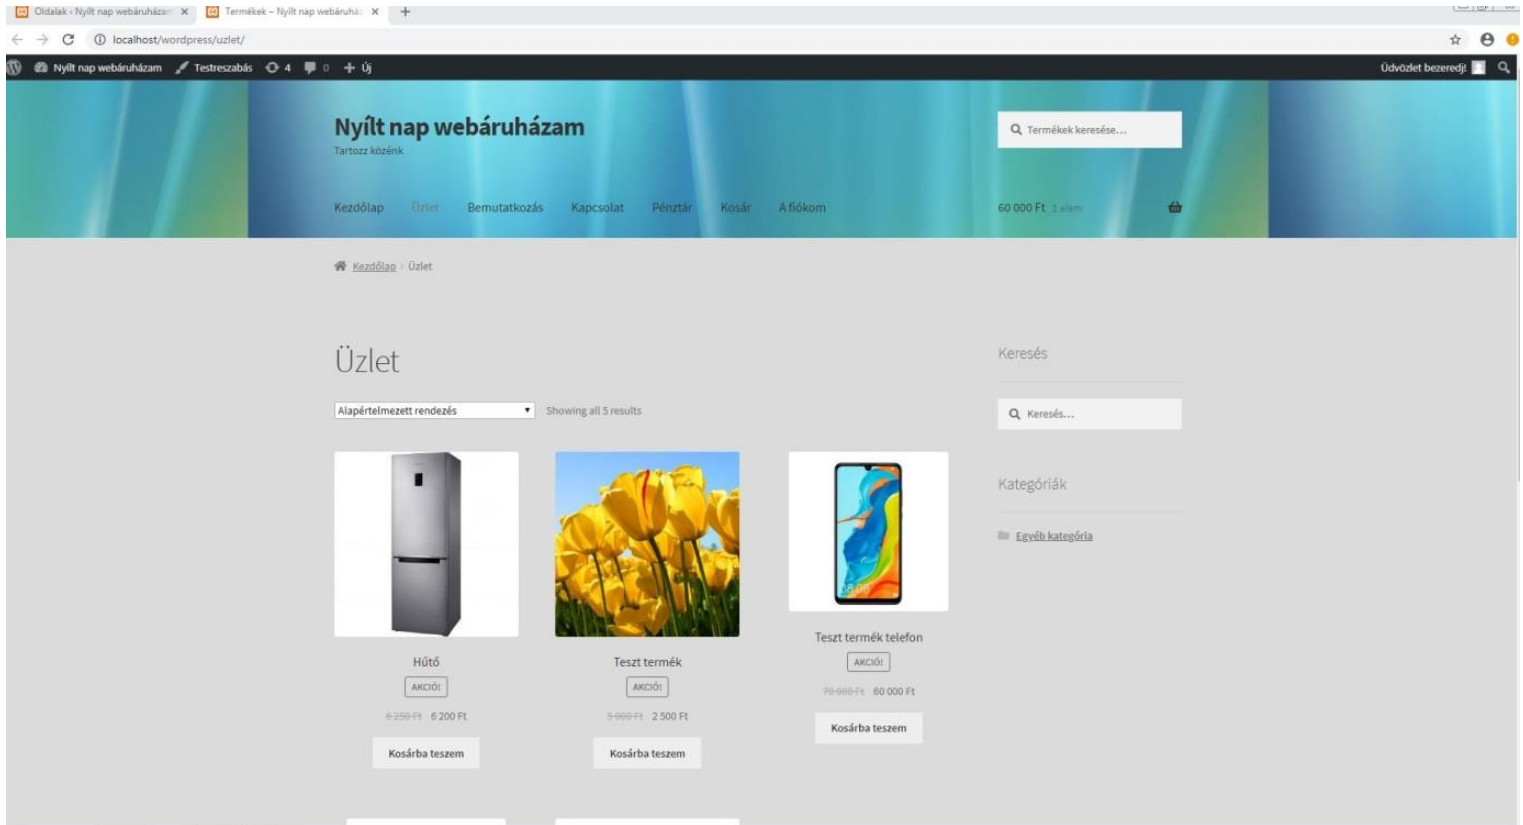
Oldalak ‹ Nyílt nap webáruházam ×
Termékek – Nyílt nap webáruhá: ×
+

localhost/wordpress/uzlet/

Nyílt nap webáruházam
Testreszabás
4
0
+ Új
Üdvözlet bezeredj!

Nyílt nap webáruházam
Tartozz közénk

Termékek keresése…

Kezdőlap
Üzlet
Bemutatkozás
Kapcsolat
Pénztár
Kosár
A fiókom

60 000 Ft 1 elem

Kezdőlap › Üzlet

Üzlet

Alapértelmezett rendezés
Showing all 5 results

Hűtő
AKCIÓ!
~~6 250 Ft~~ 6 200 Ft
Kosárba teszem

Teszt termék
AKCIÓ!
~~5 000 Ft~~ 2 500 Ft
Kosárba teszem

Teszt termék telefon
AKCIÓ!
~~70 000 Ft~~ 60 000 Ft
Kosárba teszem

Keresés

Keresés…

Kategóriák

Egyéb kategória